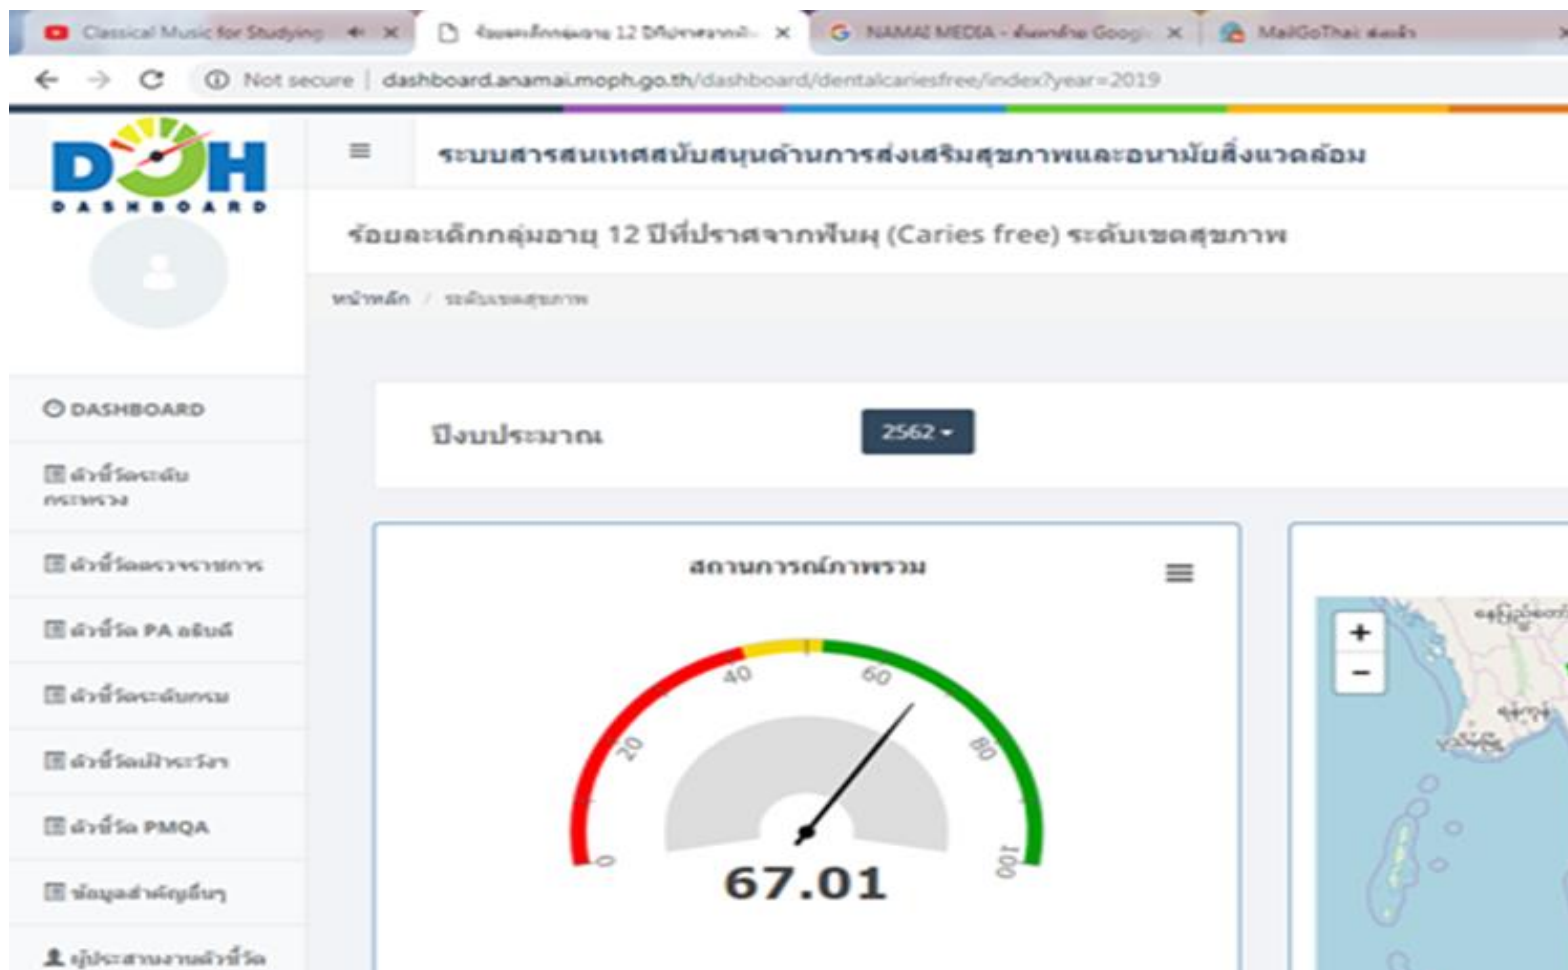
Classical Music for Studying ×
ร้อยละเด็กกลุ่มอายุ 12 ปีที่ปราศจาก... ×
NAMAI MEDIA - ค้นหาด้วย Google ×
MailGoThai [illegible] ×

Not secure | dashboard.anamai.moph.go.th/dashboard/dentalcariesfree/index?year=2019

DOH DASHBOARD

≡ ระบบสารสนเทศสนับสนุนด้านการส่งเสริมสุขภาพและอนามัยสิ่งแวดล้อม

ร้อยละเด็กกลุ่มอายุ 12 ปีที่ปราศจากฟันผุ (Caries free) ระดับเขตสุขภาพ

หน้าหลัก / ระดับเขตสุขภาพ

DASHBOARD
ตัวชี้วัดระดับกระทรวง
ตัวชี้วัดตรวจราชการ
ตัวชี้วัด PA อธิบดี
ตัวชี้วัดระดับกรม
ตัวชี้วัดเฝ้าระวัง
ตัวชี้วัด PMQA
ข้อมูลสำคัญอื่นๆ
ผู้ประสานงานตัวชี้วัด

ปีงบประมาณ
2562

สถานการณ์ภาพรวม

0
20
40
60
80
100
67.01

+
−
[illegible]